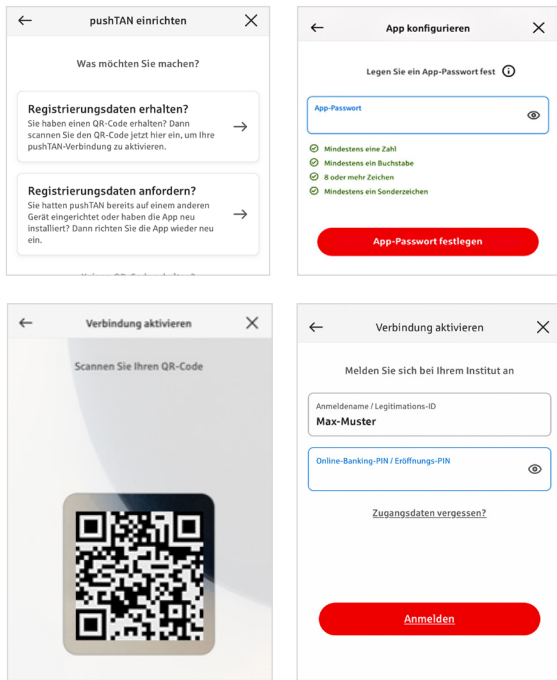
←
pushTAN einrichten
×

Was möchten Sie machen?

Registrierungsdaten erhalten?
Sie haben einen QR-Code erhalten? Dann scannen Sie den QR-Code jetzt hier ein, um Ihre pushTAN-Verbindung zu aktivieren.
→

Registrierungsdaten anfordern?
Sie hatten pushTAN bereits auf einem anderen Gerät eingerichtet oder haben die App neu installiert? Dann richten Sie die App wieder neu ein.
→

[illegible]

←
App konfigurieren
×

Legen Sie ein App-Passwort fest ⓘ

App-Passwort

Mindestens eine Zahl
Mindestens ein Buchstabe
8 oder mehr Zeichen
Mindestens ein Sonderzeichen

App-Passwort festlegen

←
Verbindung aktivieren
×

Scannen Sie Ihren QR-Code

←
Verbindung aktivieren
×

Melden Sie sich bei Ihrem Institut an

Anmeldename / Legitimations-ID
Max-Muster

Online-Banking-PIN / Eröffnungs-PIN

Zugangsdaten vergessen?

Anmelden